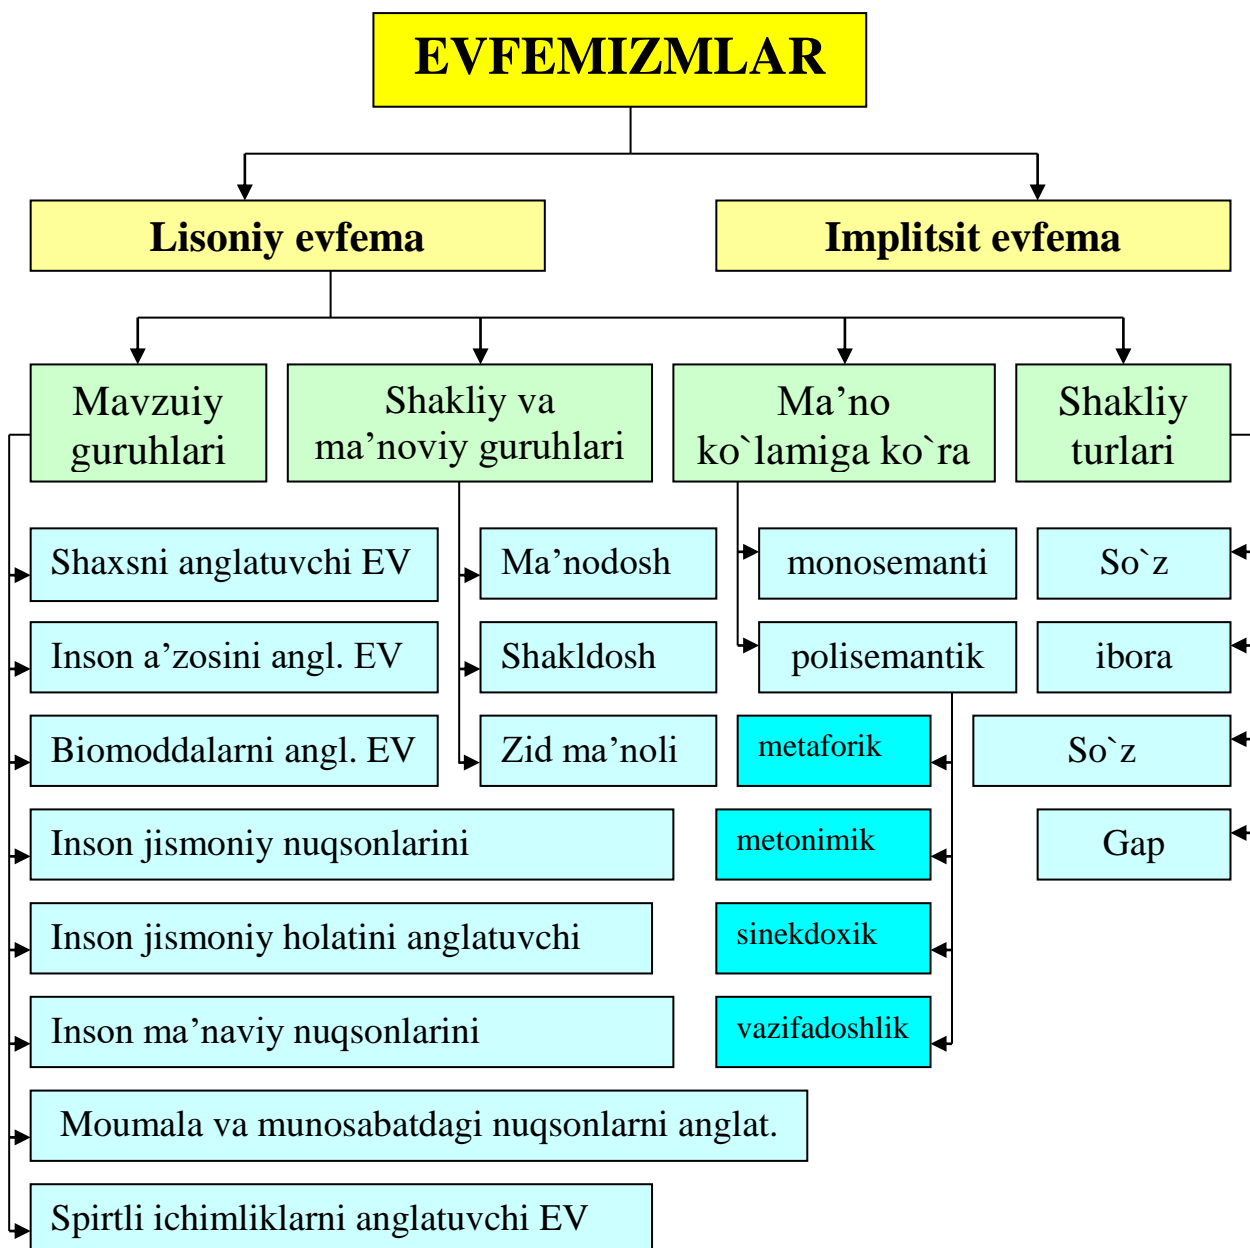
EVFEMIZMLAR

Lisoniy evfema

Implitsit evfema

Mavzuiy guruhlari

Shakliy va ma’noviy guruhlari

Ma’no ko`lamiga ko`ra

Shakliy turlari

Shaxsni anglatuvchi EV

Inson a’zosini angl. EV

Biomoddalarni angl. EV

Inson jismoniy nuqsonlarini

Inson jismoniy holatini anglatuvchi

Inson ma’naviy nuqsonlarini

Moumala va munosabatdagi nuqsonlarni anglat.

Spirtli ichimliklarni anglatuvchi EV

Ma’nodosh

Shakldosh

Zid ma’noli

monosemanti

polisemantik

metaforik

metonimik

sinekdoxik

vazifadoshlik

So`z

ibora

So`z

Gap